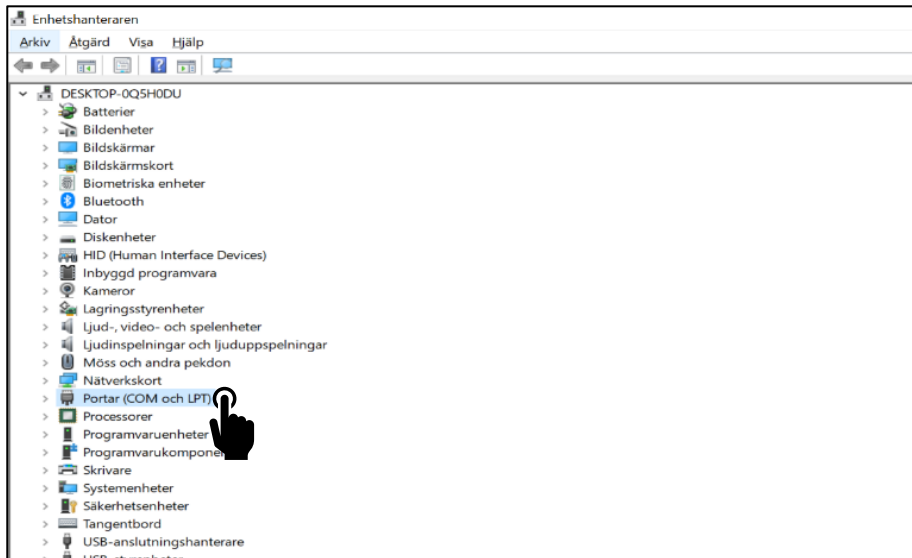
Enhetshanteraren

Arkiv Åtgärd Visa Hjälp

DESKTOP-0Q5H0DU
Batterier
Bildenheter
Bildskärmar
Bildskärmskort
Biometriska enheter
Bluetooth
Dator
Diskenheter
HID (Human Interface Devices)
Inbyggd programvara
Kameror
Lagringsstyrenheter
Ljud-, video- och spelenheter
Ljudinspelningar och ljuduppspelningar
Möss och andra pekdon
Nätverkskort
Portar (COM och LPT)
Processorer
Programvaruenheter
Programvarukompone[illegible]
Skrivare
Systemenheter
Säkerhetsenheter
Tangentbord
USB-anslutningshanterare
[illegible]